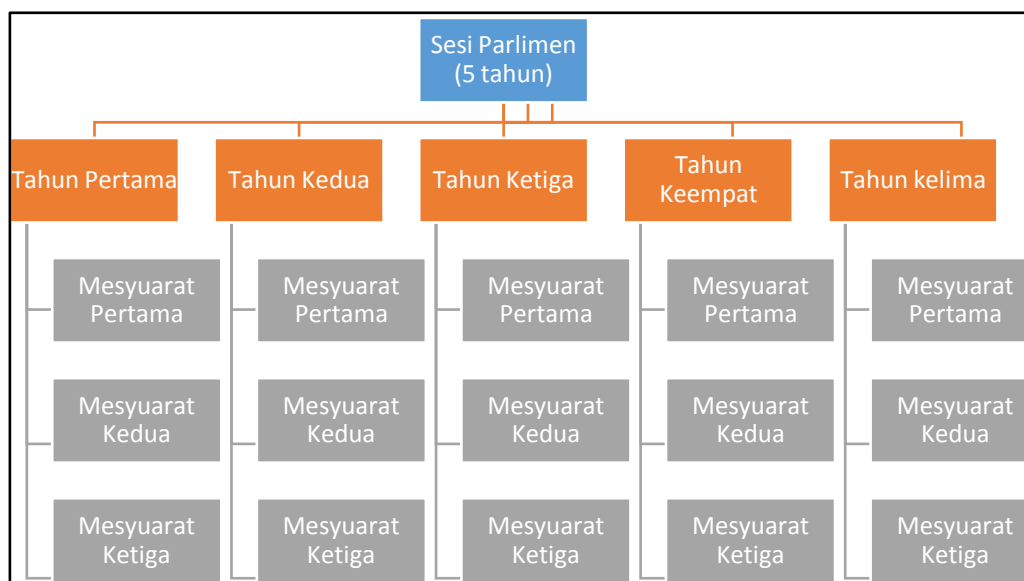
Sesi Parlimen
(5 tahun)

Tahun Pertama

Mesyuarat Pertama

Mesyuarat Kedua

Mesyuarat Ketiga

Tahun Kedua

Mesyuarat Pertama

Mesyuarat Kedua

Mesyuarat Ketiga

Tahun Ketiga

Mesyuarat Pertama

Mesyuarat Kedua

Mesyuarat Ketiga

Tahun Keempat

Mesyuarat Pertama

Mesyuarat Kedua

Mesyuarat Ketiga

Tahun kelima

Mesyuarat Pertama

Mesyuarat Kedua

Mesyuarat Ketiga